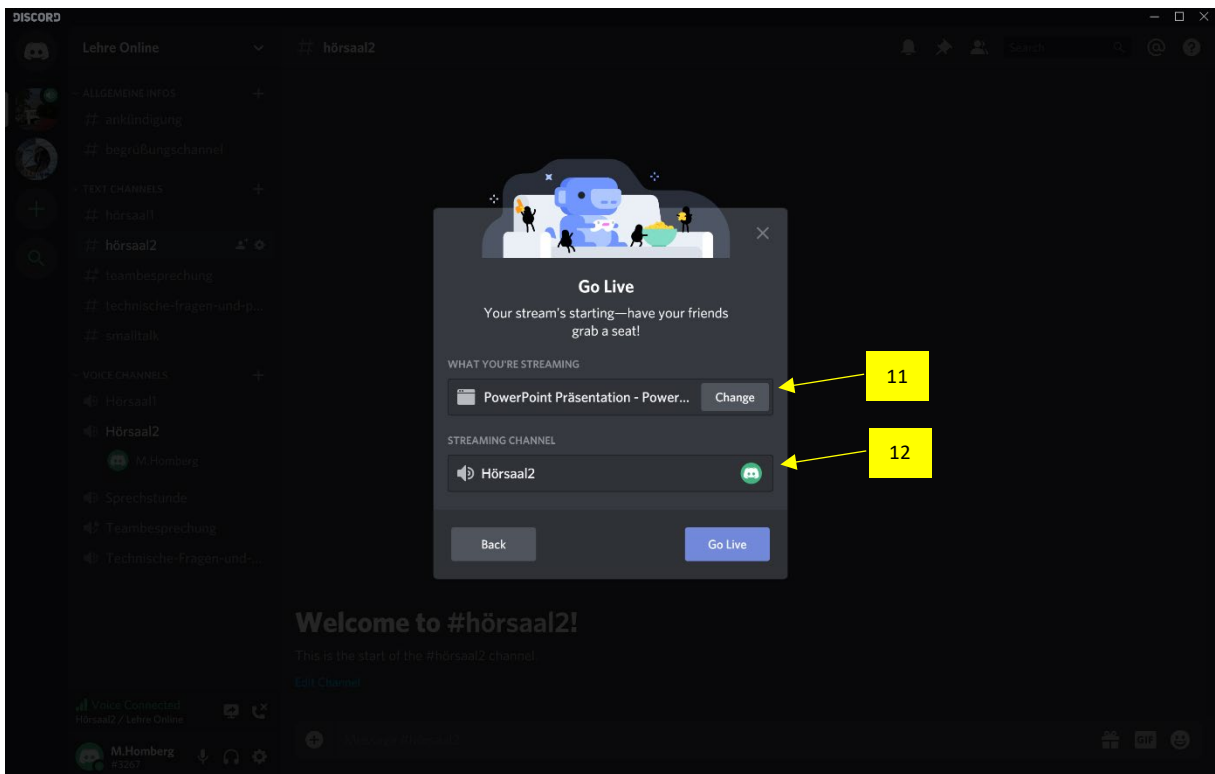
DISCORD

Lehre Online

ALLGEMEINE INFOS
# ankündigung
# begrüßungschannel

TEXT CHANNELS
# hörsaal1
# hörsaal2
# teambesprechung
# technische-fragen-und-p...
# smalltalk

VOICE CHANNELS
Hörsaal1
Hörsaal2
M.Homberg
Sprechstunde
Teambesprechung
Technische-Fragen-und-...

Voice Connected
Hörsaal2 / Lehre Online

M.Homberg
#3267

# hörsaal2

Search

Go Live

Your stream's starting—have your friends grab a seat!

WHAT YOU'RE STREAMING

PowerPoint Präsentation - Power...

Change

11

STREAMING CHANNEL

Hörsaal2

12

Back

Go Live

Welcome to #hörsaal2!

This is the start of the #hörsaal2 channel.

Edit Channel

GIF